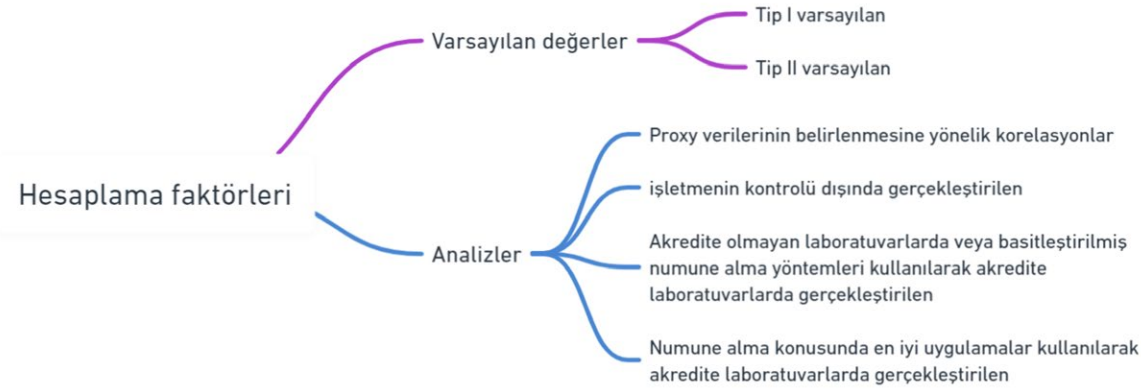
Hesaplama faktörleri

Varsayılan değerler

Tip I varsayılan

Tip II varsayılan

Analizler

Proxy verilerinin belirlenmesine yönelik korelasyonlar

işletmenin kontrolü dışında gerçekleştirilen

Akredite olmayan laboratuvarlarda veya basitleştirilmiş numune alma yöntemleri kullanılarak akredite laboratuvarlarda gerçekleştirilen

Numune alma konusunda en iyi uygulamalar kullanılarak akredite laboratuvarlarda gerçekleştirilen